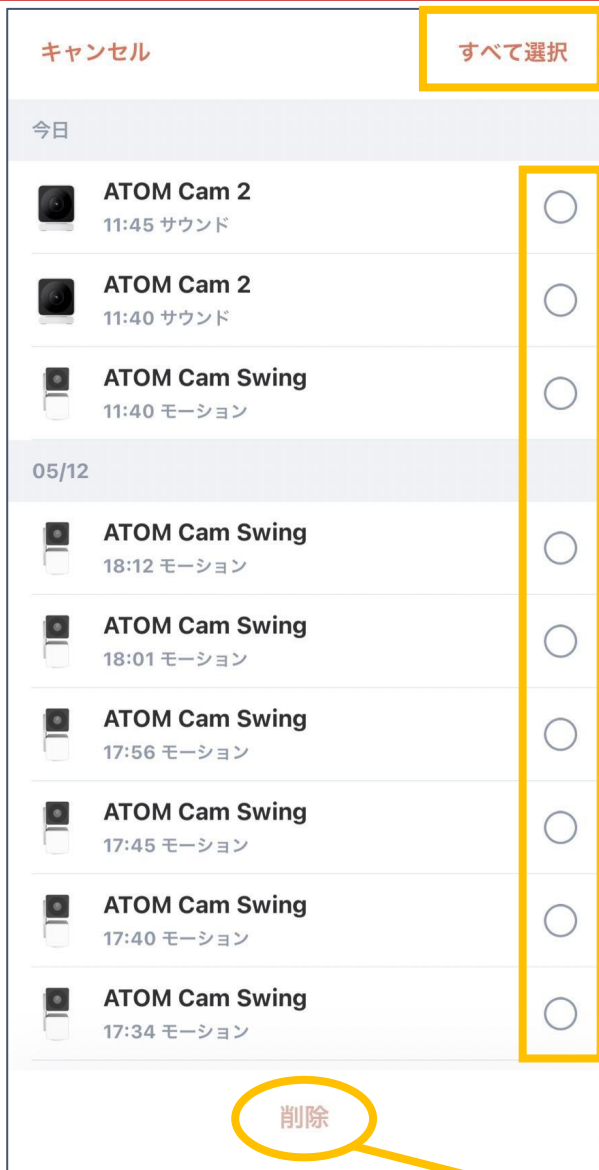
キャンセル

すべて選択

今日

ATOM Cam 2
11:45 サウンド

ATOM Cam 2
11:40 サウンド

ATOM Cam Swing
11:40 モーション

05/12

ATOM Cam Swing
18:12 モーション

ATOM Cam Swing
18:01 モーション

ATOM Cam Swing
17:56 モーション

ATOM Cam Swing
17:45 モーション

ATOM Cam Swing
17:40 モーション

ATOM Cam Swing
17:34 モーション

削除